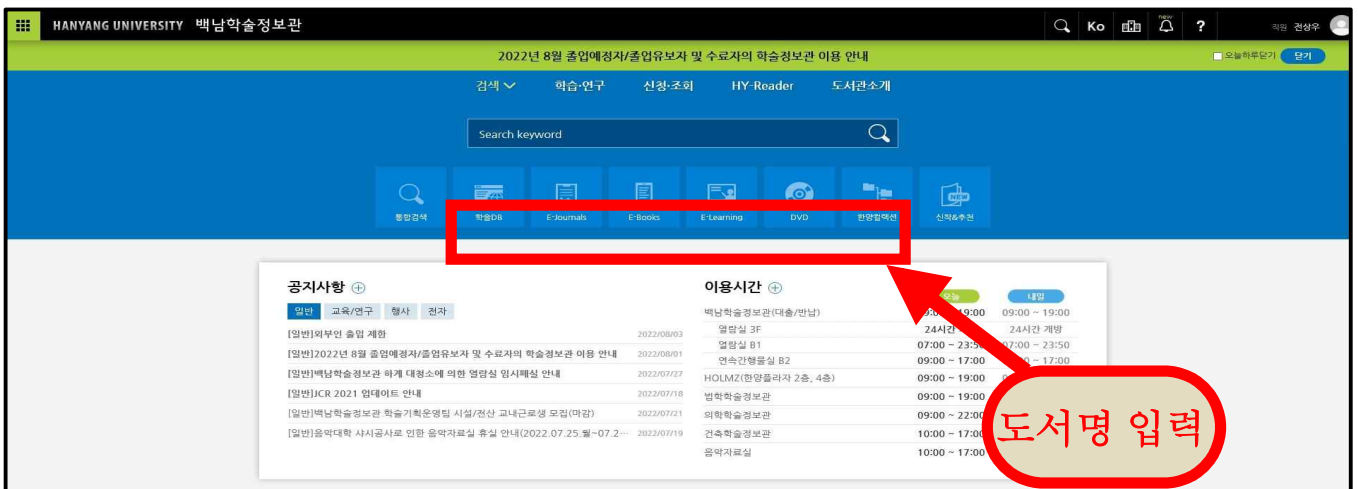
HANYANG UNIVERSITY 백남학술정보관

Ko

new

?

직원 전상우

2022년 8월 졸업예정자/졸업유보자 및 수료자의 학술정보관 이용 안내

오늘하루닫기 닫기

검색 학습·연구 신청·조회 HY-Reader 도서관소개

Search keyword

통합검색 학술DB E-Journals E-Books E-Learning DVD 한양컬렉션 신착&추천

공지사항

일반 교육/연구 행사 전자

| | |
|---|---|
| [일반]외부인 출입 제한 | 2022/08/03 |
| [일반]2022년 8월 졸업예정자/졸업유보자 및 수료자의 학술정보관 이용 안내 | 2022/08/01 |
| [일반]백남학술정보관 하계 대청소에 의한 열람실 임시폐실 안내 | 2022/07/27 |
| [일반]JCR 2021 업데이트 안내 | 2022/07/18 |
| [일반]백남학술정보관 학술기획운영팀 시설/전산 교내근로생 모집(마감) | 2022/07/21 |
| [일반]음악대학 샤시공사로 인한 음악자료실 휴실 안내(2022.07.25.월~07.2··· | 2022/07/19 |

이용시간

| | 오늘 | 내일 |
|---|---|---|
| 백남학술정보관(대출/반납) | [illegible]:00 ~ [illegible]9:00 | 09:00 ~ 19:00 |
| 열람실 3F | 24시간 | 24시간 개방 |
| 열람실 B1 | 07:00 ~ 23:5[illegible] | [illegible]7:00 ~ 23:50 |
| 연속간행물실 B2 | 09:00 ~ 17:00 | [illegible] ~ 17:00 |
| HOLMZ(한양플라자 2층, 4층) | 09:00 ~ 19:00 | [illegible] |
| 법학학술정보관 | 09:00 ~ 19:00 | |
| 의학학술정보관 | 09:00 ~ 22:00 | |
| 건축학술정보관 | 10:00 ~ 17:00 | |
| 음악자료실 | 10:00 ~ 17:00 | |

도서명 입력